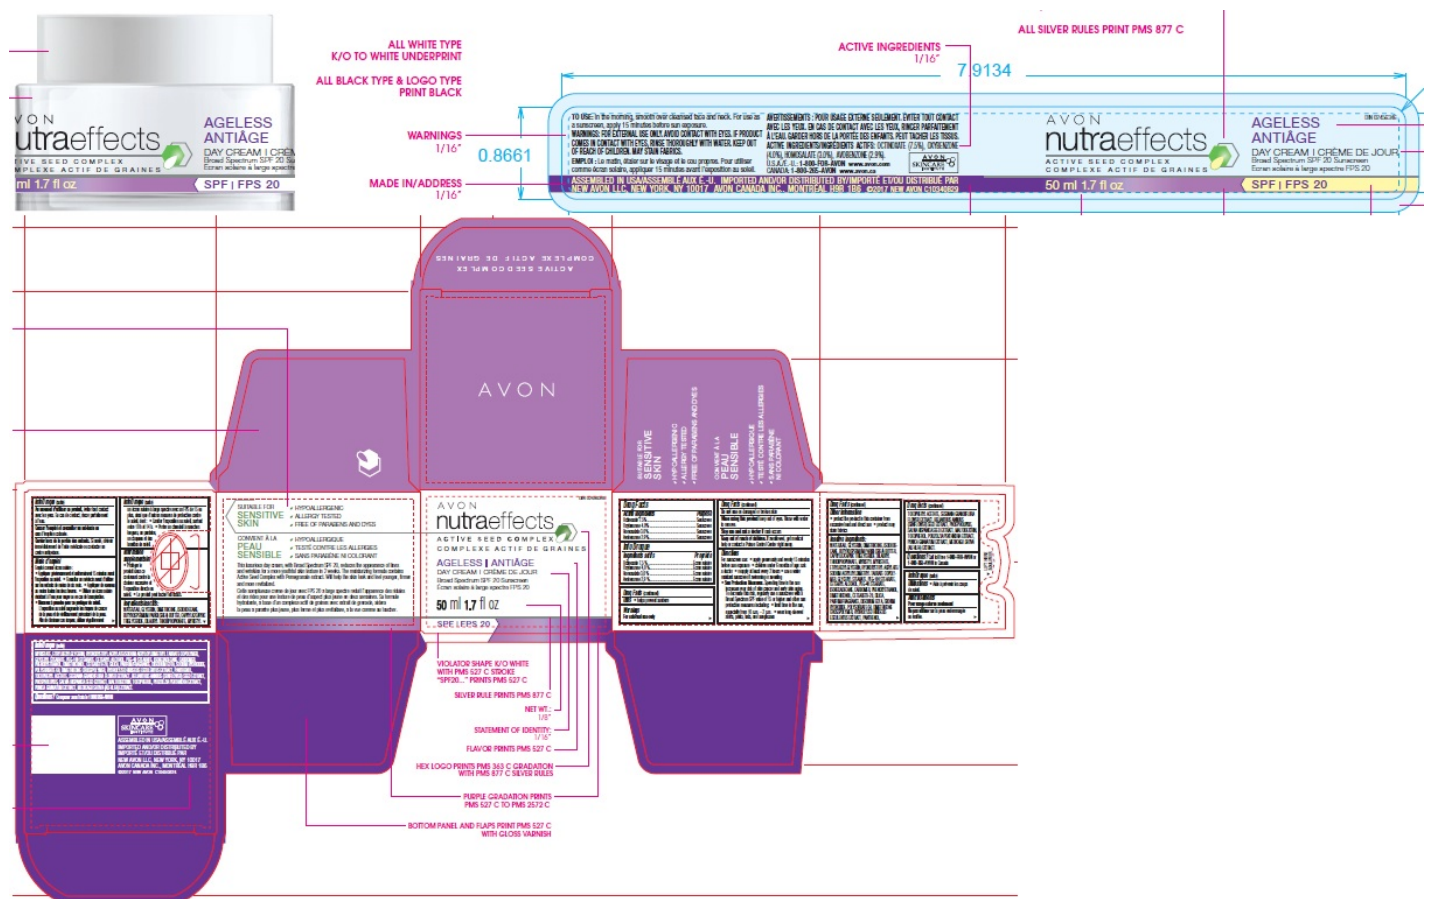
ALL WHITE TYPE
K/O TO WHITE UNDERPRINT

ALL BLACK TYPE & LOGO TYPE
PRINT BLACK

WARNINGS
1/16"

MADE IN/ADDRESS
1/16"

ACTIVE INGREDIENTS
1/16"

ALL SILVER RULES PRINT PMS 877 C

7.9134

0.8661

AVON
nutraeffects
ACTIVE SEED COMPLEX
COMPLEXE ACTIF DE GRAINES
AGELESS
ANTIÂGE
DAY CREAM | CRÈME DE JOUR
Broad Spectrum SPF 20 Sunscreen
Écran solaire à large spectre FPS 20
50 ml 1.7 fl oz
SPF | FPS 20

TO USE: In the morning, smooth over cleansed face and neck. For use as a sunscreen, apply 15 minutes before sun exposure.
WARNINGS: FOR EXTERNAL USE ONLY. AVOID CONTACT WITH EYES. IF PRODUCT COMES IN CONTACT WITH EYES, RINSE THOROUGHLY WITH WATER. KEEP OUT OF REACH OF CHILDREN. MAY STAIN FABRICS.
EMPLOI : Le matin, étaler sur le visage et le cou propres. Pour utiliser comme écran solaire, appliquer 15 minutes avant l'exposition au soleil.
AVERTISSEMENTS : POUR USAGE EXTERNE SEULEMENT. ÉVITER TOUT CONTACT AVEC LES YEUX. EN CAS DE CONTACT AVEC LES YEUX, RINCER PARFAITEMENT À L'EAU. GARDER HORS DE LA PORTÉE DES ENFANTS. PEUT TACHER LES TISSUS.
ACTIVE INGREDIENTS/INGRÉDIENTS ACTIFS: OCTINOXATE (7.5%), OXYBENZONE (4.0%), HOMOSALATE (3.0%), AVOBENZONE (2.0%).
U.S.A./É.-U.: 1-800-FOR-AVON www.avon.com
CANADA: 1-800-265-AVON www.avon.ca
ASSEMBLED IN USA/ASSEMBLÉ AUX É.-U. IMPORTED AND/OR DISTRIBUTED BY/IMPORTÉ ET/OU DISTRIBUÉ PAR NEW AVON LLC, NEW YORK, NY 10017 AVON CANADA INC., MONTRÉAL H9R 1B6 ©2017 NEW AVON

ACTIVE SEED COMPLEX
COMPLEXE ACTIF DE GRAINES

AVON

SUITABLE FOR SENSITIVE SKIN
• HYPOALLERGENIC
• ALLERGY TESTED
• FREE OF PARABENS AND DYES
CONVIENT À LA PEAU SENSIBLE
• HYPOALLERGIQUE
• TESTÉ CONTRE LES ALLERGIES
• SANS PARABÈNE NI COLORANT

AVON
nutraeffects
ACTIVE SEED COMPLEX
COMPLEXE ACTIF DE GRAINES
AGELESS | ANTIÂGE
DAY CREAM | CRÈME DE JOUR
Broad Spectrum SPF 20 Sunscreen
Écran solaire à large spectre FPS 20
50 ml 1.7 fl oz
SPF | FPS 20

VIOLATOR SHAPE K/O WHITE WITH PMS 527 C STROKE "SPF20..." PRINTS PMS 527 C
SILVER RULE PRINTS PMS 877 C
NET WT.: 1/8"
STATEMENT OF IDENTITY: 1/16"
FLAVOR PRINTS PMS 527 C
HEX LOGO PRINTS PMS 363 C GRADATION WITH PMS 877 C SILVER RULES
PURPLE GRADATION PRINTS PMS 527 C TO PMS 2572 C
BOTTOM PANEL AND FLAPS PRINT PMS 527 C WITH GLOSS VARNISH

Drug Facts
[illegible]